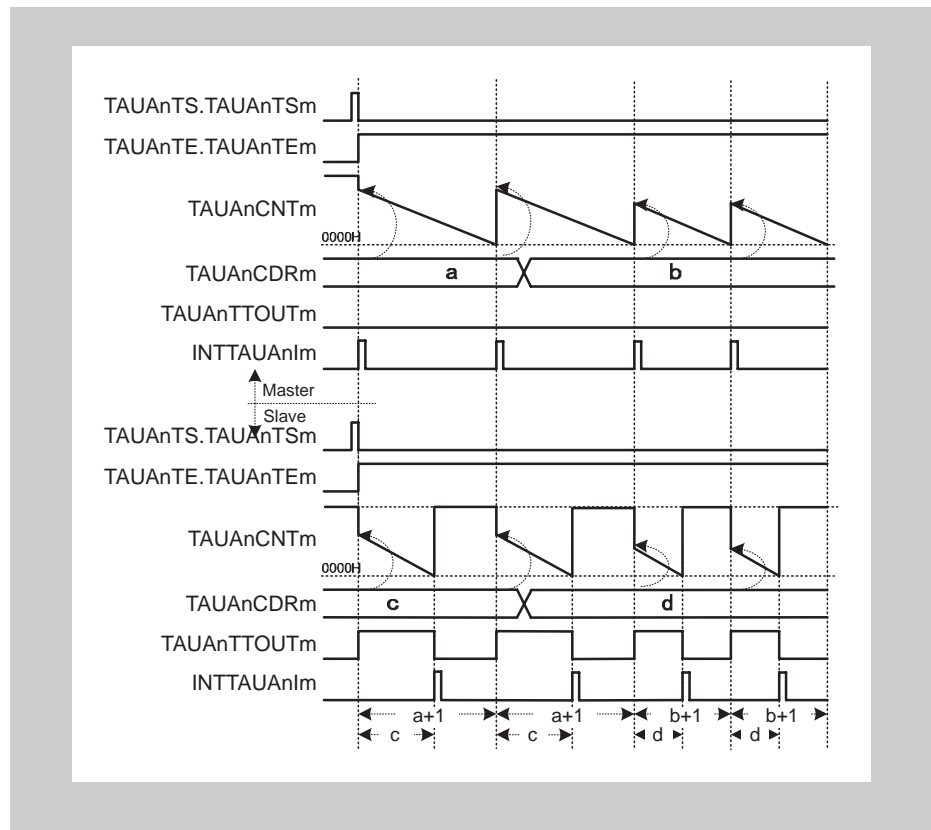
TAUAnTS.TAUAnTSm
TAUAnTE.TAUAnTEm
TAUAnCNTm
0000H
TAUAnCDRm
a
b
TAUAnTTOUTm
INTTAUAnIm
Master
Slave
TAUAnTS.TAUAnTSm
TAUAnTE.TAUAnTEm
TAUAnCNTm
0000H
TAUAnCDRm
c
d
TAUAnTTOUTm
INTTAUAnIm
a+1
a+1
b+1
b+1
c
c
d
d